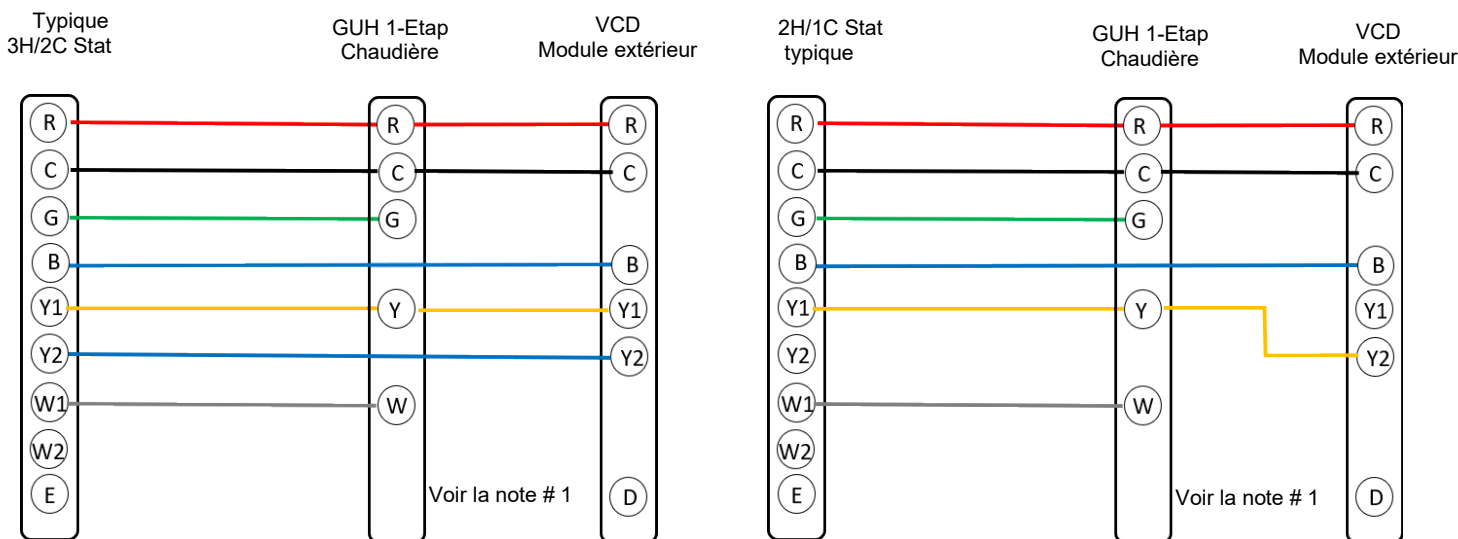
Typique
3H/2C Stat

GUH 1-Etap
Chaudière

VCD
Module extérieur

R
C
G
B
Y1
Y2
W1
W2
E

R
C
G
Y
W

R
C
B
Y1
Y2
D

Voir la note # 1

2H/1C Stat
typique

GUH 1-Etap
Chaudière

VCD
Module extérieur

R
C
G
B
Y1
Y2
W1
W2
E

R
C
G
Y
W

R
C
B
Y1
Y2
D

Voir la note # 1